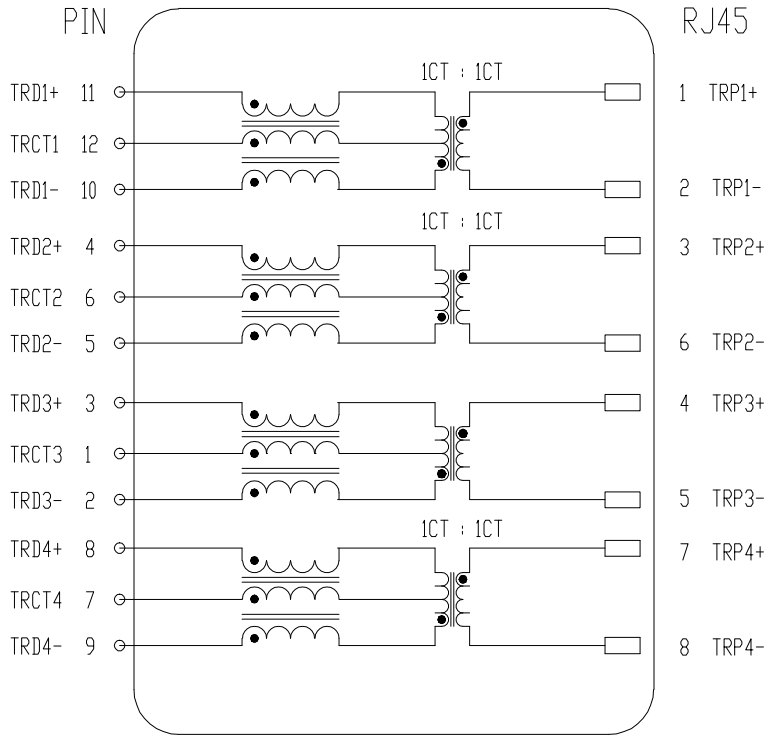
PIN

RJ45

1CT : 1CT

TRD1+ 11

1 TRP1+

TRCT1 12

TRD1- 10

2 TRP1-

1CT : 1CT

TRD2+ 4

3 TRP2+

TRCT2 6

TRD2- 5

6 TRP2-

TRD3+ 3

4 TRP3+

TRCT3 1

TRD3- 2

5 TRP3-

1CT : 1CT

TRD4+ 8

7 TRP4+

TRCT4 7

TRD4- 9

8 TRP4-